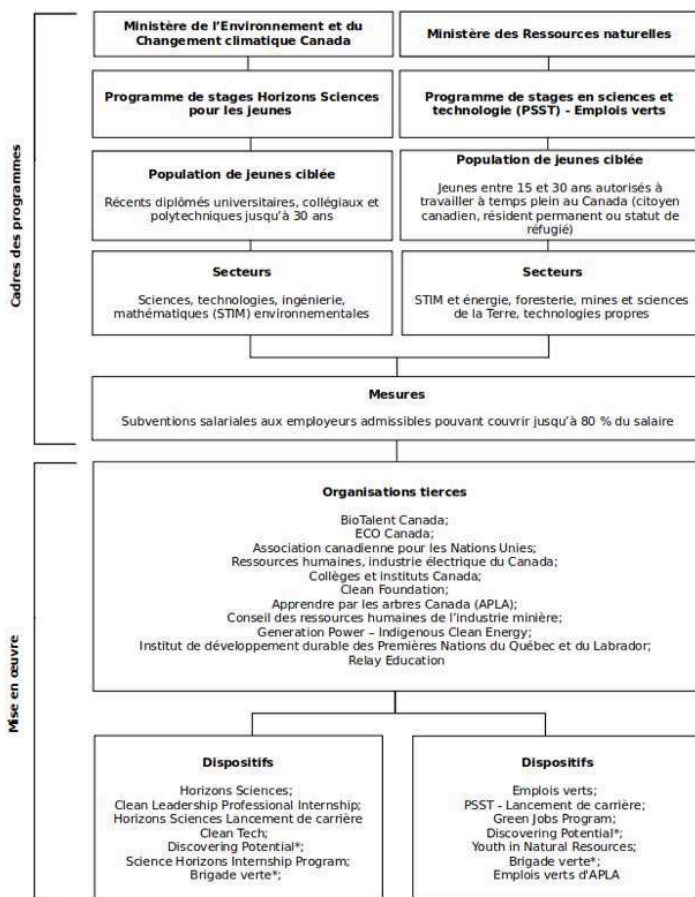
Cadres des programmes

Ministère de l'Environnement et du Changement climatique Canada

Ministère des Ressources naturelles

Programme de stages Horizons Sciences pour les jeunes

Programme de stages en sciences et technologie (PSST) - Emplois verts

Population de jeunes ciblée

Récents diplômés universitaires, collégiaux et polytechniques jusqu'à 30 ans

Population de jeunes ciblée

Jeunes entre 15 et 30 ans autorisés à travailler à temps plein au Canada (citoyen canadien, résident permanent ou statut de réfugié)

Secteurs

Sciences, technologies, ingénierie, mathématiques (STIM) environnementales

Secteurs

STIM et énergie, foresterie, mines et sciences de la Terre, technologies propres

Mesures

Subventions salariales aux employeurs admissibles pouvant couvrir jusqu'à 80 % du salaire

Mise en œuvre

Organisations tierces

BioTalent Canada;
ECO Canada;
Association canadienne pour les Nations Unies;
Ressources humaines, industrie électrique du Canada;
Collèges et instituts Canada;
Clean Foundation;
Apprendre par les arbres Canada (APLA);
Conseil des ressources humaines de l'industrie minière;
Generation Power – Indigenous Clean Energy;
Institut de développement durable des Premières Nations du Québec et du Labrador;
Relay Education

Dispositifs

Horizons Sciences;
Clean Leadership Professional Internship;
Horizons Sciences Lancement de carrière
Clean Tech;
Discovering Potential*;
Science Horizons Internship Program;
Brigade verte*;

Dispositifs

Emplois verts;
PSST - Lancement de carrière;
Green Jobs Program;
Discovering Potential*;
Youth in Natural Resources;
Brigade verte*;
Emplois verts d'APLA